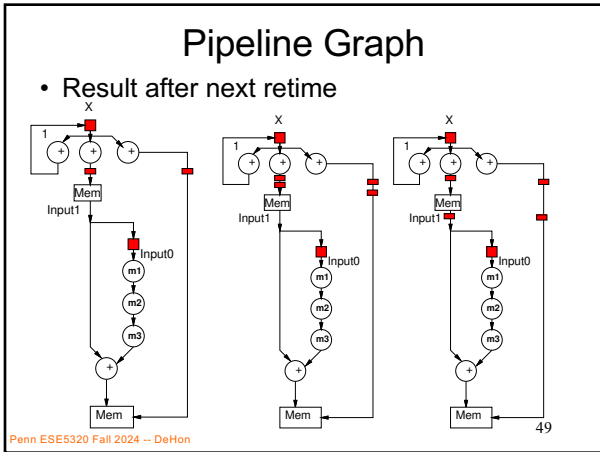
Pipeline Graph

• Result after next retime

X
1
+
+
+
Mem
Input1
Input0
m1
m2
m3
+
Mem

X
1
+
+
+
Mem
Input1
Input0
m1
m2
m3
+
Mem

X
1
+
+
+
Mem
Input1
Input0
m1
m2
m3
+
Mem

Penn ESE5320 Fall 2024 -- DeHon

49